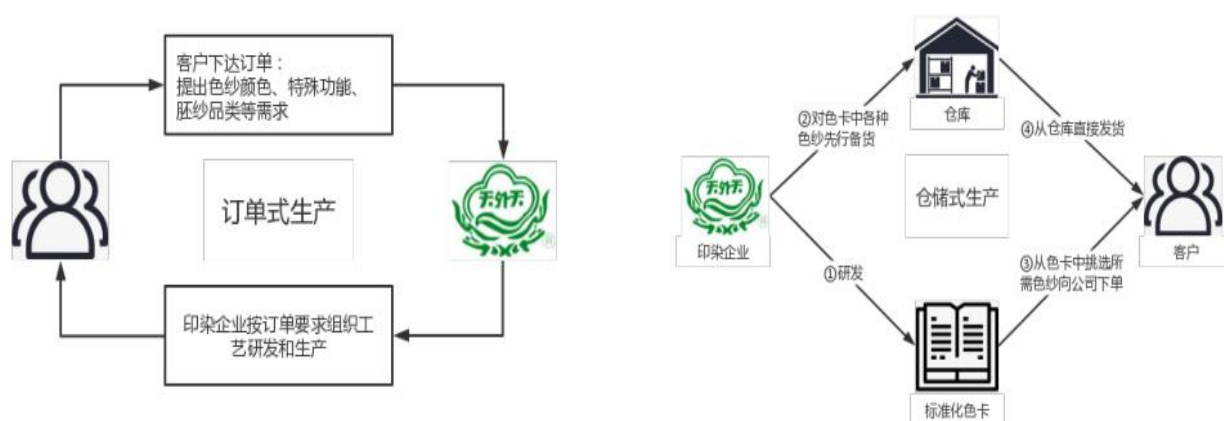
客户下达订单：
提出色纱颜色、特殊功能、胚纱品类等需求

订单式生产

天外天

印染企业按订单要求组织工艺研发和生产

②对色卡中各种色纱先行备货

仓库

④从仓库直接发货

天外天

印染企业

仓储式生产

客户

①研发

③从色卡中挑选所需色纱向公司下单

标准化色卡